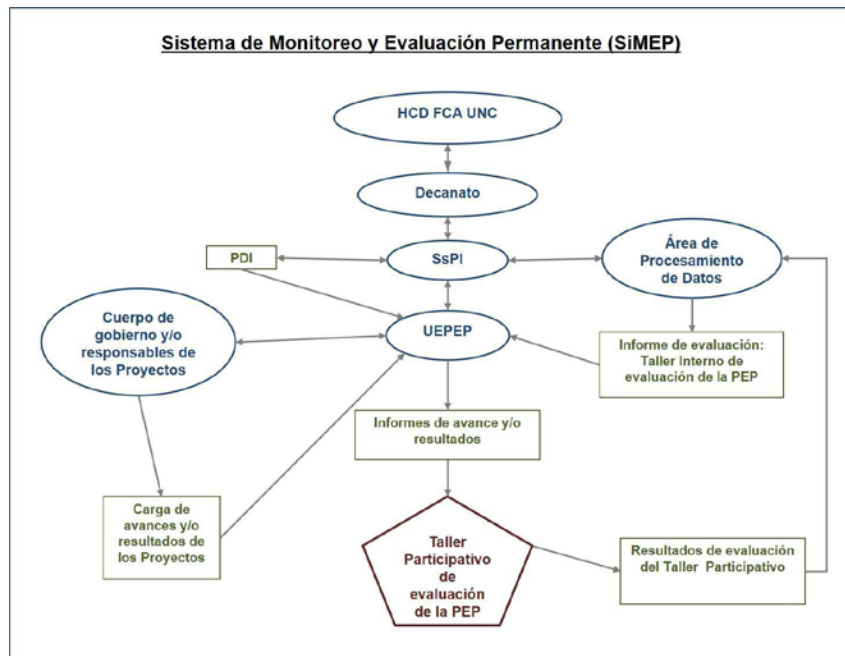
Sistema de Monitoreo y Evaluación Permanente (SiMEP)

HCD FCA UNC

Decanato

PDI

SsPI

Área de Procesamiento de Datos

Cuerpo de gobierno y/o responsables de los Proyectos

UEPEP

Informe de evaluación: Taller Interno de evaluación de la PEP

Informes de avance y/o resultados

Carga de avances y/o resultados de los Proyectos

Taller Participativo de evaluación de la PEP

Resultados de evaluación del Taller Participativo